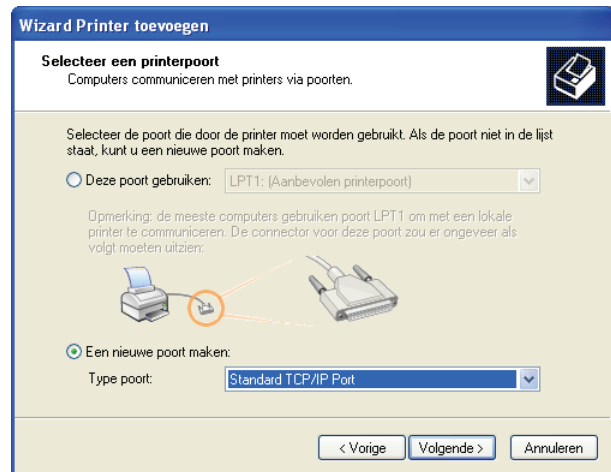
Wizard Printer toevoegen

Selecteer een printerpoort
Computers communiceren met printers via poorten.

Selecteer de poort die door de printer moet worden gebruikt. Als de poort niet in de lijst staat, kunt u een nieuwe poort maken.

Deze poort gebruiken: LPT1: (Aanbevolen printerpoort)

Opmerking: de meeste computers gebruiken poort LPT1 om met een lokale printer te communiceren. De connector voor deze poort zou er ongeveer als volgt moeten uitzien:

Een nieuwe poort maken:
Type poort: Standard TCP/IP Port

< Vorige | Volgende > | Annuleren